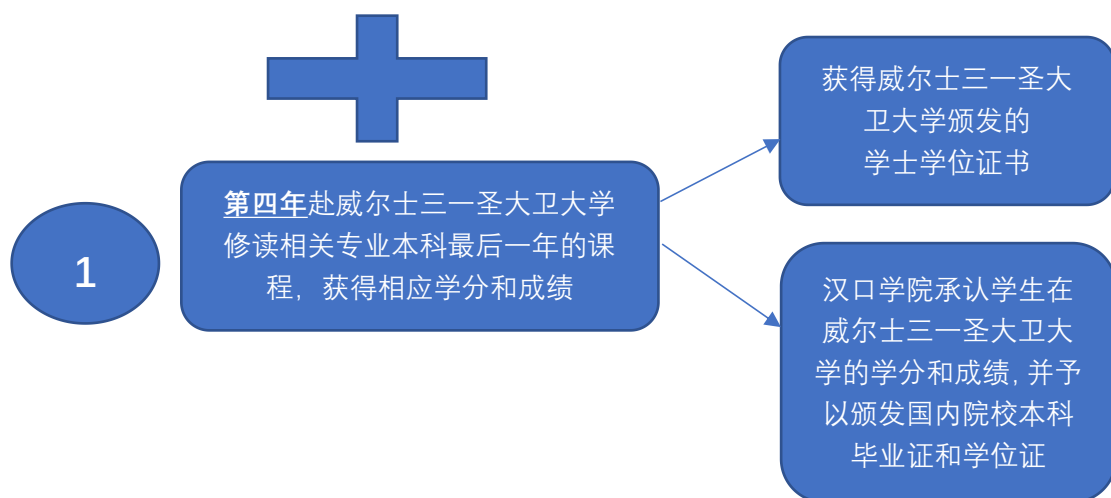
1

第四年赴威尔士三一圣大卫大学修读相关专业本科最后一年的课程，获得相应学分和成绩

获得威尔士三一圣大卫大学颁发的学士学位证书

汉口学院承认学生在威尔士三一圣大卫大学的学分和成绩，并予以颁发国内院校本科毕业证和学位证